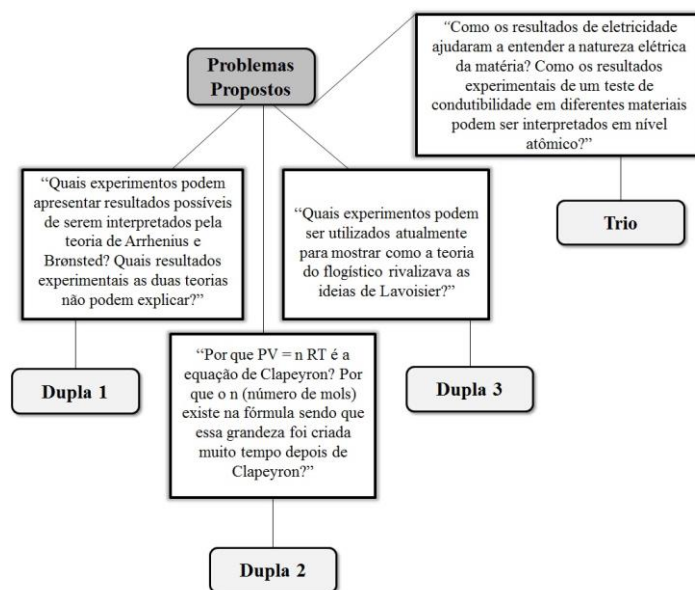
Problemas Propostos

"Como os resultados de eletricidade ajudaram a entender a natureza elétrica da matéria? Como os resultados experimentais de um teste de condutibilidade em diferentes materiais podem ser interpretados em nível atômico?"

Trio

"Quais experimentos podem apresentar resultados possíveis de serem interpretados pela teoria de Arrhenius e Brønsted? Quais resultados experimentais as duas teorias não podem explicar?"

Dupla 1

"Quais experimentos podem ser utilizados atualmente para mostrar como a teoria do flogístico rivalizava as ideias de Lavoisier?"

Dupla 3

"Por que PV = n RT é a equação de Clapeyron? Por que o n (número de mols) existe na fórmula sendo que essa grandeza foi criada muito tempo depois de Clapeyron?"

Dupla 2